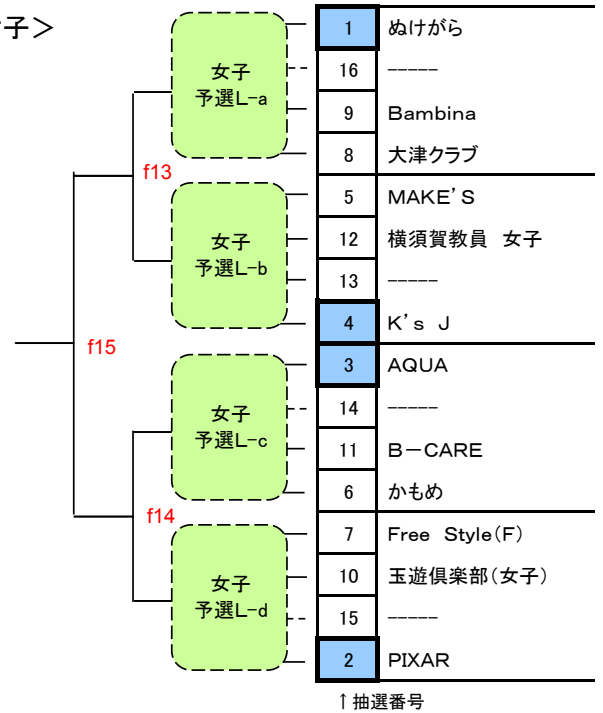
子＞

女子
予選L-a

女子
予選L-b

女子
予選L-c

女子
予選L-d

f13

f15

f14

| | |
|---|---|
| 1 | ぬけがら |
| 16 | ----- |
| 9 | Bambina |
| 8 | 大津クラブ |
| 5 | MAKE'S |
| 12 | 横須賀教員　女子 |
| 13 | ----- |
| 4 | K's J |
| 3 | AQUA |
| 14 | ----- |
| 11 | B－CARE |
| 6 | かもめ |
| 7 | Free Style(F) |
| 10 | 玉遊倶楽部(女子) |
| 15 | ----- |
| 2 | PIXAR |

↑抽選番号